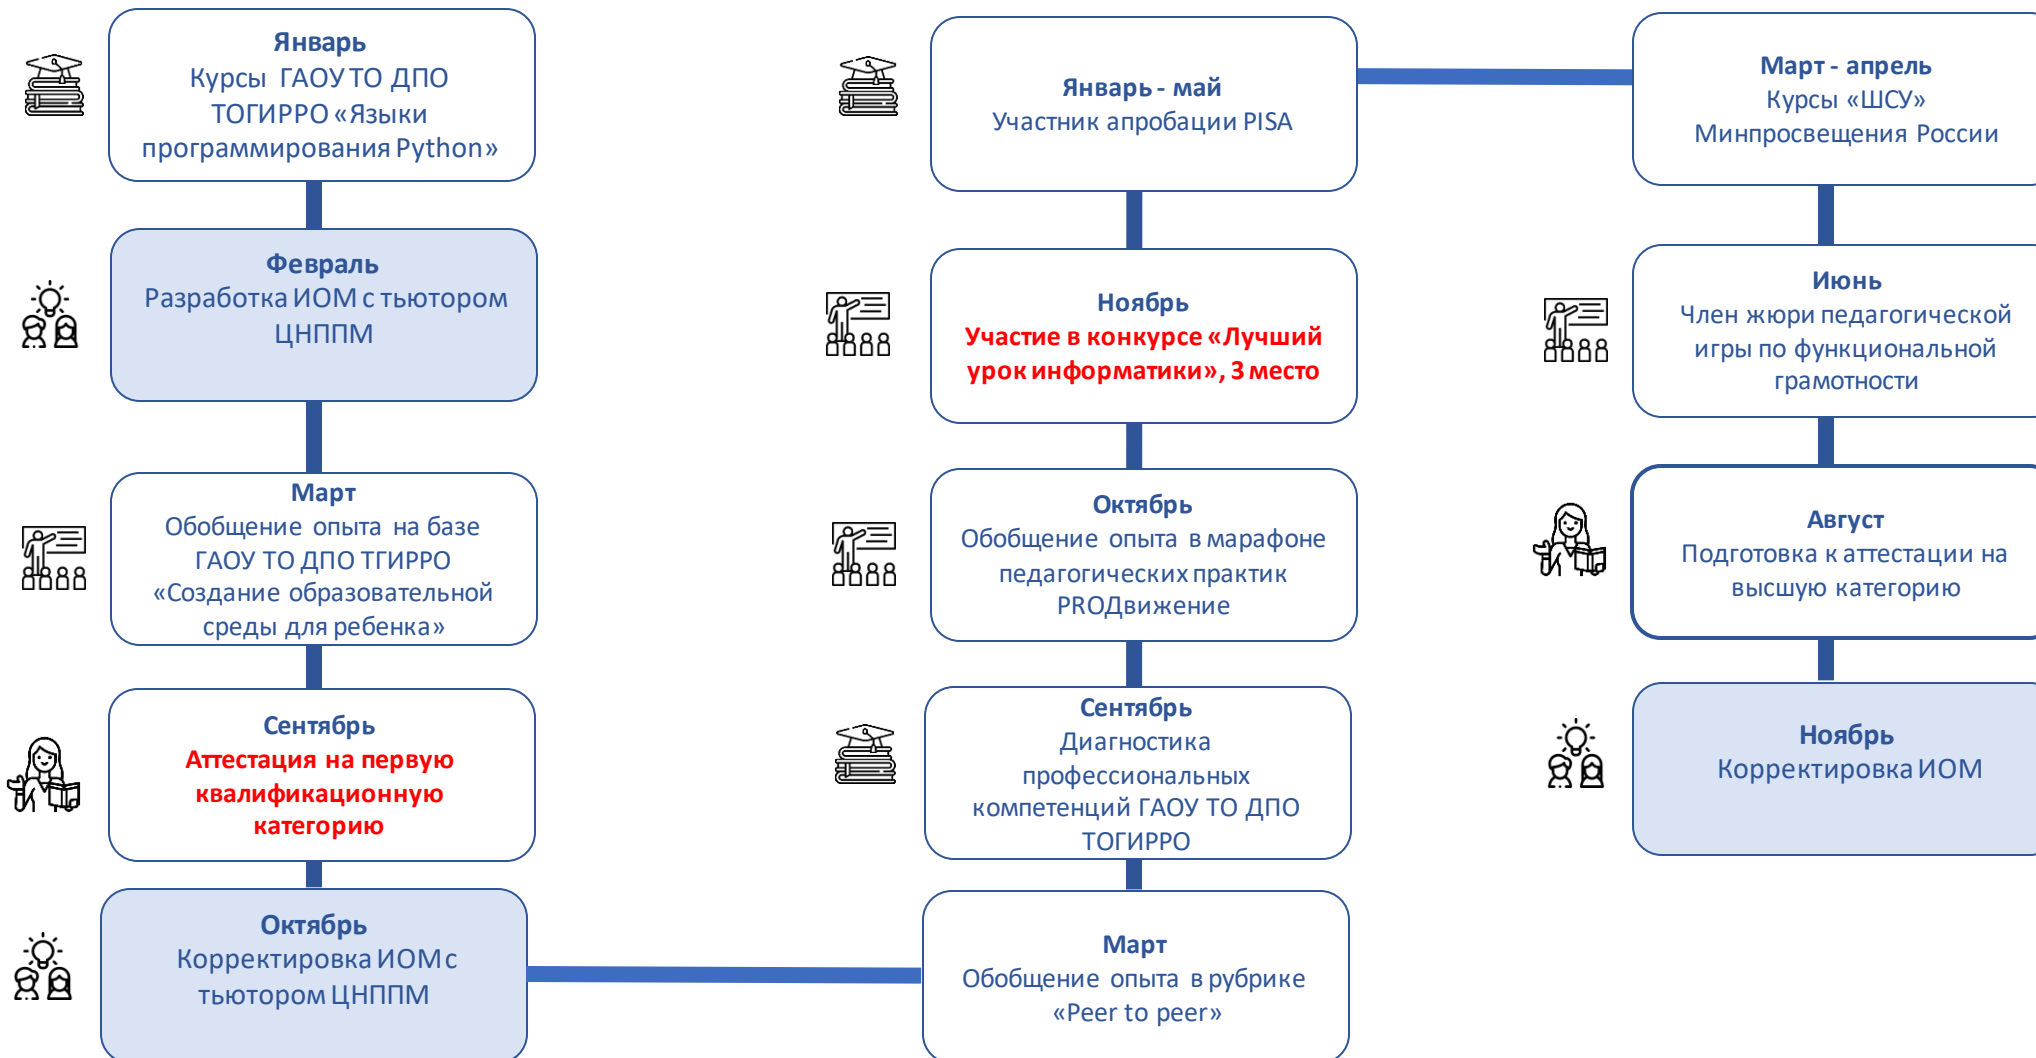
Январь
Курсы ГАОУ ТО ДПО ТОГИРРО «Языки программирования Python»

Февраль
Разработка ИОМ с тьютором ЦНППМ

Март
Обобщение опыта на базе ГАОУ ТО ДПО ТГИРРО «Создание образовательной среды для ребенка»

Сентябрь
Аттестация на первую квалификационную категорию

Октябрь
Корректировка ИОМ с тьютором ЦНППМ

Март
Обобщение опыта в рубрике «Peer to peer»

Сентябрь
Диагностика профессиональных компетенций ГАОУ ТО ДПО ТОГИРРО

Октябрь
Обобщение опыта в марафоне педагогических практик PROДвижение

Ноябрь
Участие в конкурсе «Лучший урок информатики», 3 место

Январь - май
Участник апробации PISA

Март - апрель
Курсы «ШСУ» Минпросвещения России

Июнь
Член жюри педагогической игры по функциональной грамотности

Август
Подготовка к аттестации на высшую категорию

Ноябрь
Корректировка ИОМ